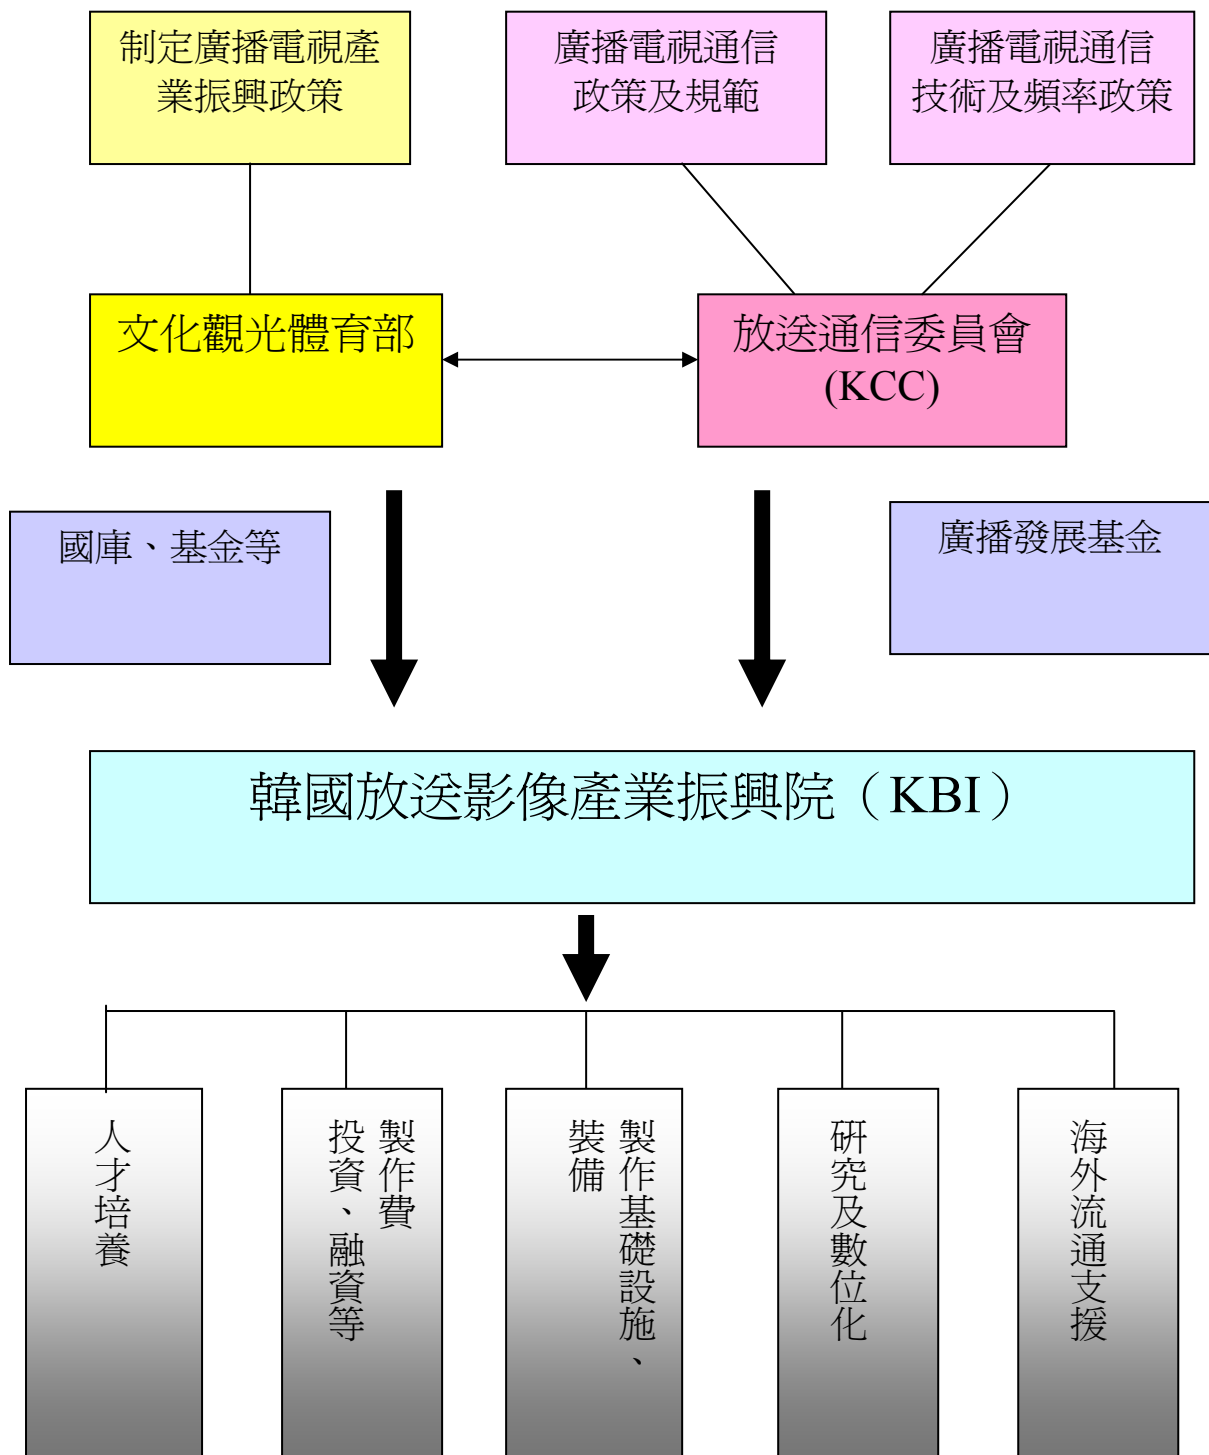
制定廣播電視產業振興政策

廣播電視通信政策及規範

廣播電視通信技術及頻率政策

文化觀光體育部

放送通信委員會(KCC)

國庫、基金等

廣播發展基金

韓國放送影像產業振興院（KBI）

人才培養

製作費投資、融資等

製作基礎設施、裝備

研究及數位化

海外流通支援